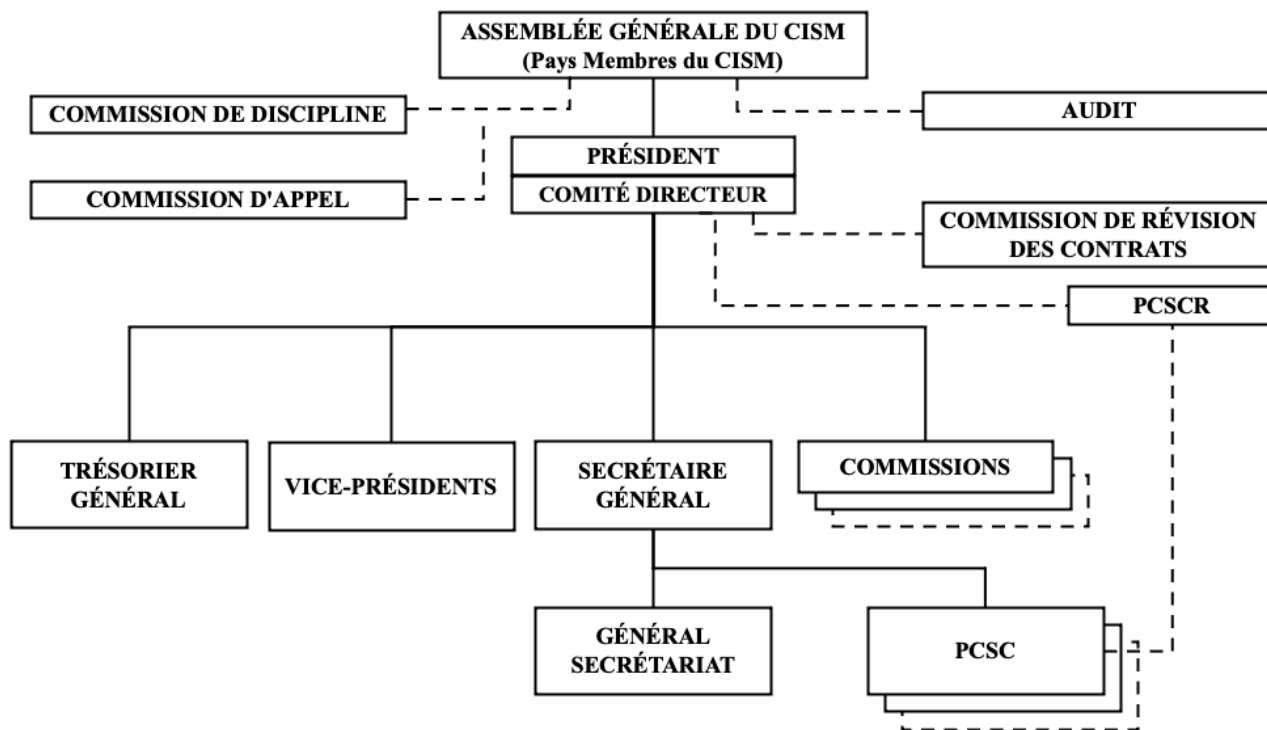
ASSEMBLÉE GÉNÉRALE DU CISM
(Pays Membres du CISM)

COMMISSION DE DISCIPLINE

AUDIT

PRÉSIDENT

COMITÉ DIRECTEUR

COMMISSION D'APPEL

COMMISSION DE RÉVISION DES CONTRATS

PCSCR

TRÉSORIER GÉNÉRAL

VICE-PRÉSIDENTS

SECRÉTAIRE GÉNÉRAL

COMMISSIONS

GÉNÉRAL SECRÉTARIAT

PCSC